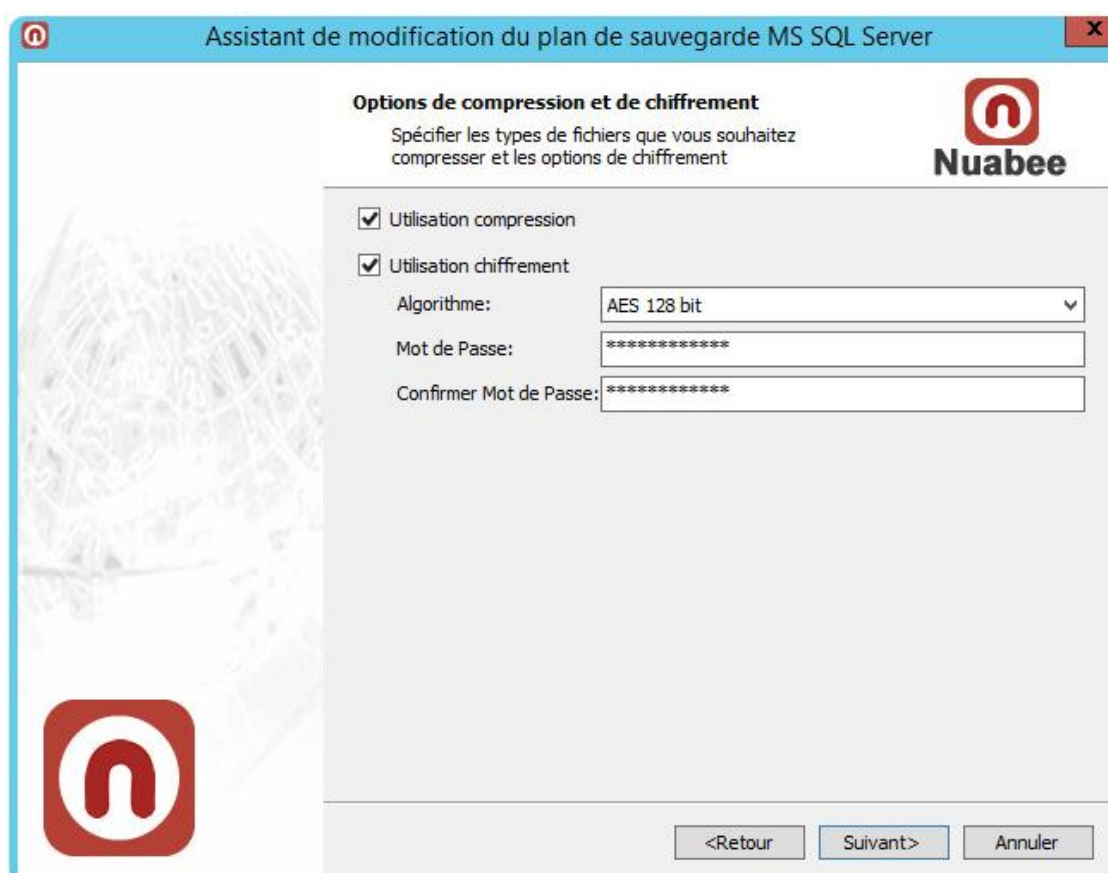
Assistant de modification du plan de sauvegarde MS SQL Server

Options de compression et de chiffrement

Spécifier les types de fichiers que vous souhaitez compresser et les options de chiffrement

Nuabee

Utilisation compression

Utilisation chiffrement

Algorithme: AES 128 bit

Mot de Passe: *************

Confirmer Mot de Passe: *************

<Retour Suivant> Annuler